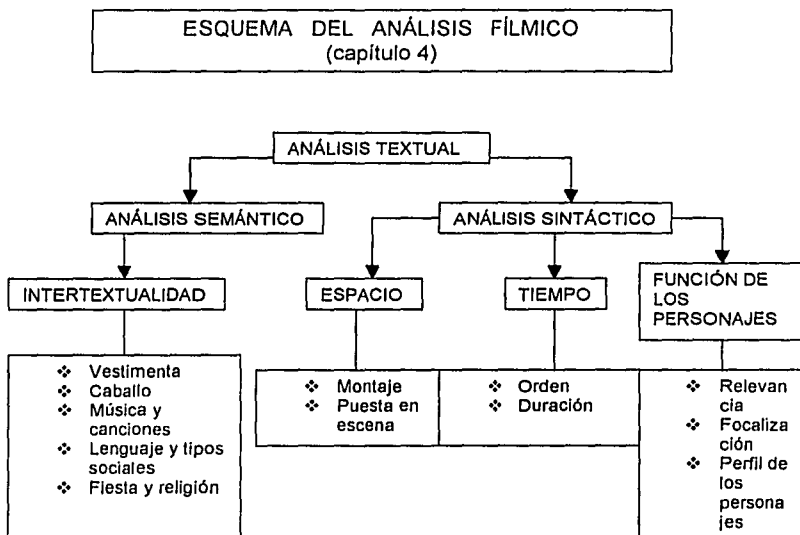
ESQUEMA DEL ANÁLISIS FÍLMICO
(capítulo 4)

ANÁLISIS TEXTUAL

ANÁLISIS SEMÁNTICO

ANÁLISIS SINTÁCTICO

INTERTEXTUALIDAD

ESPACIO

TIEMPO

FUNCIÓN DE LOS PERSONAJES

- Vestimenta
- Caballo
- Música y canciones
- Lenguaje y tipos sociales
- Fiesta y religión

- Montaje
- Puesta en escena

- Orden
- Duración

- Relevancia
- Focalización
- Perfil de los personajes